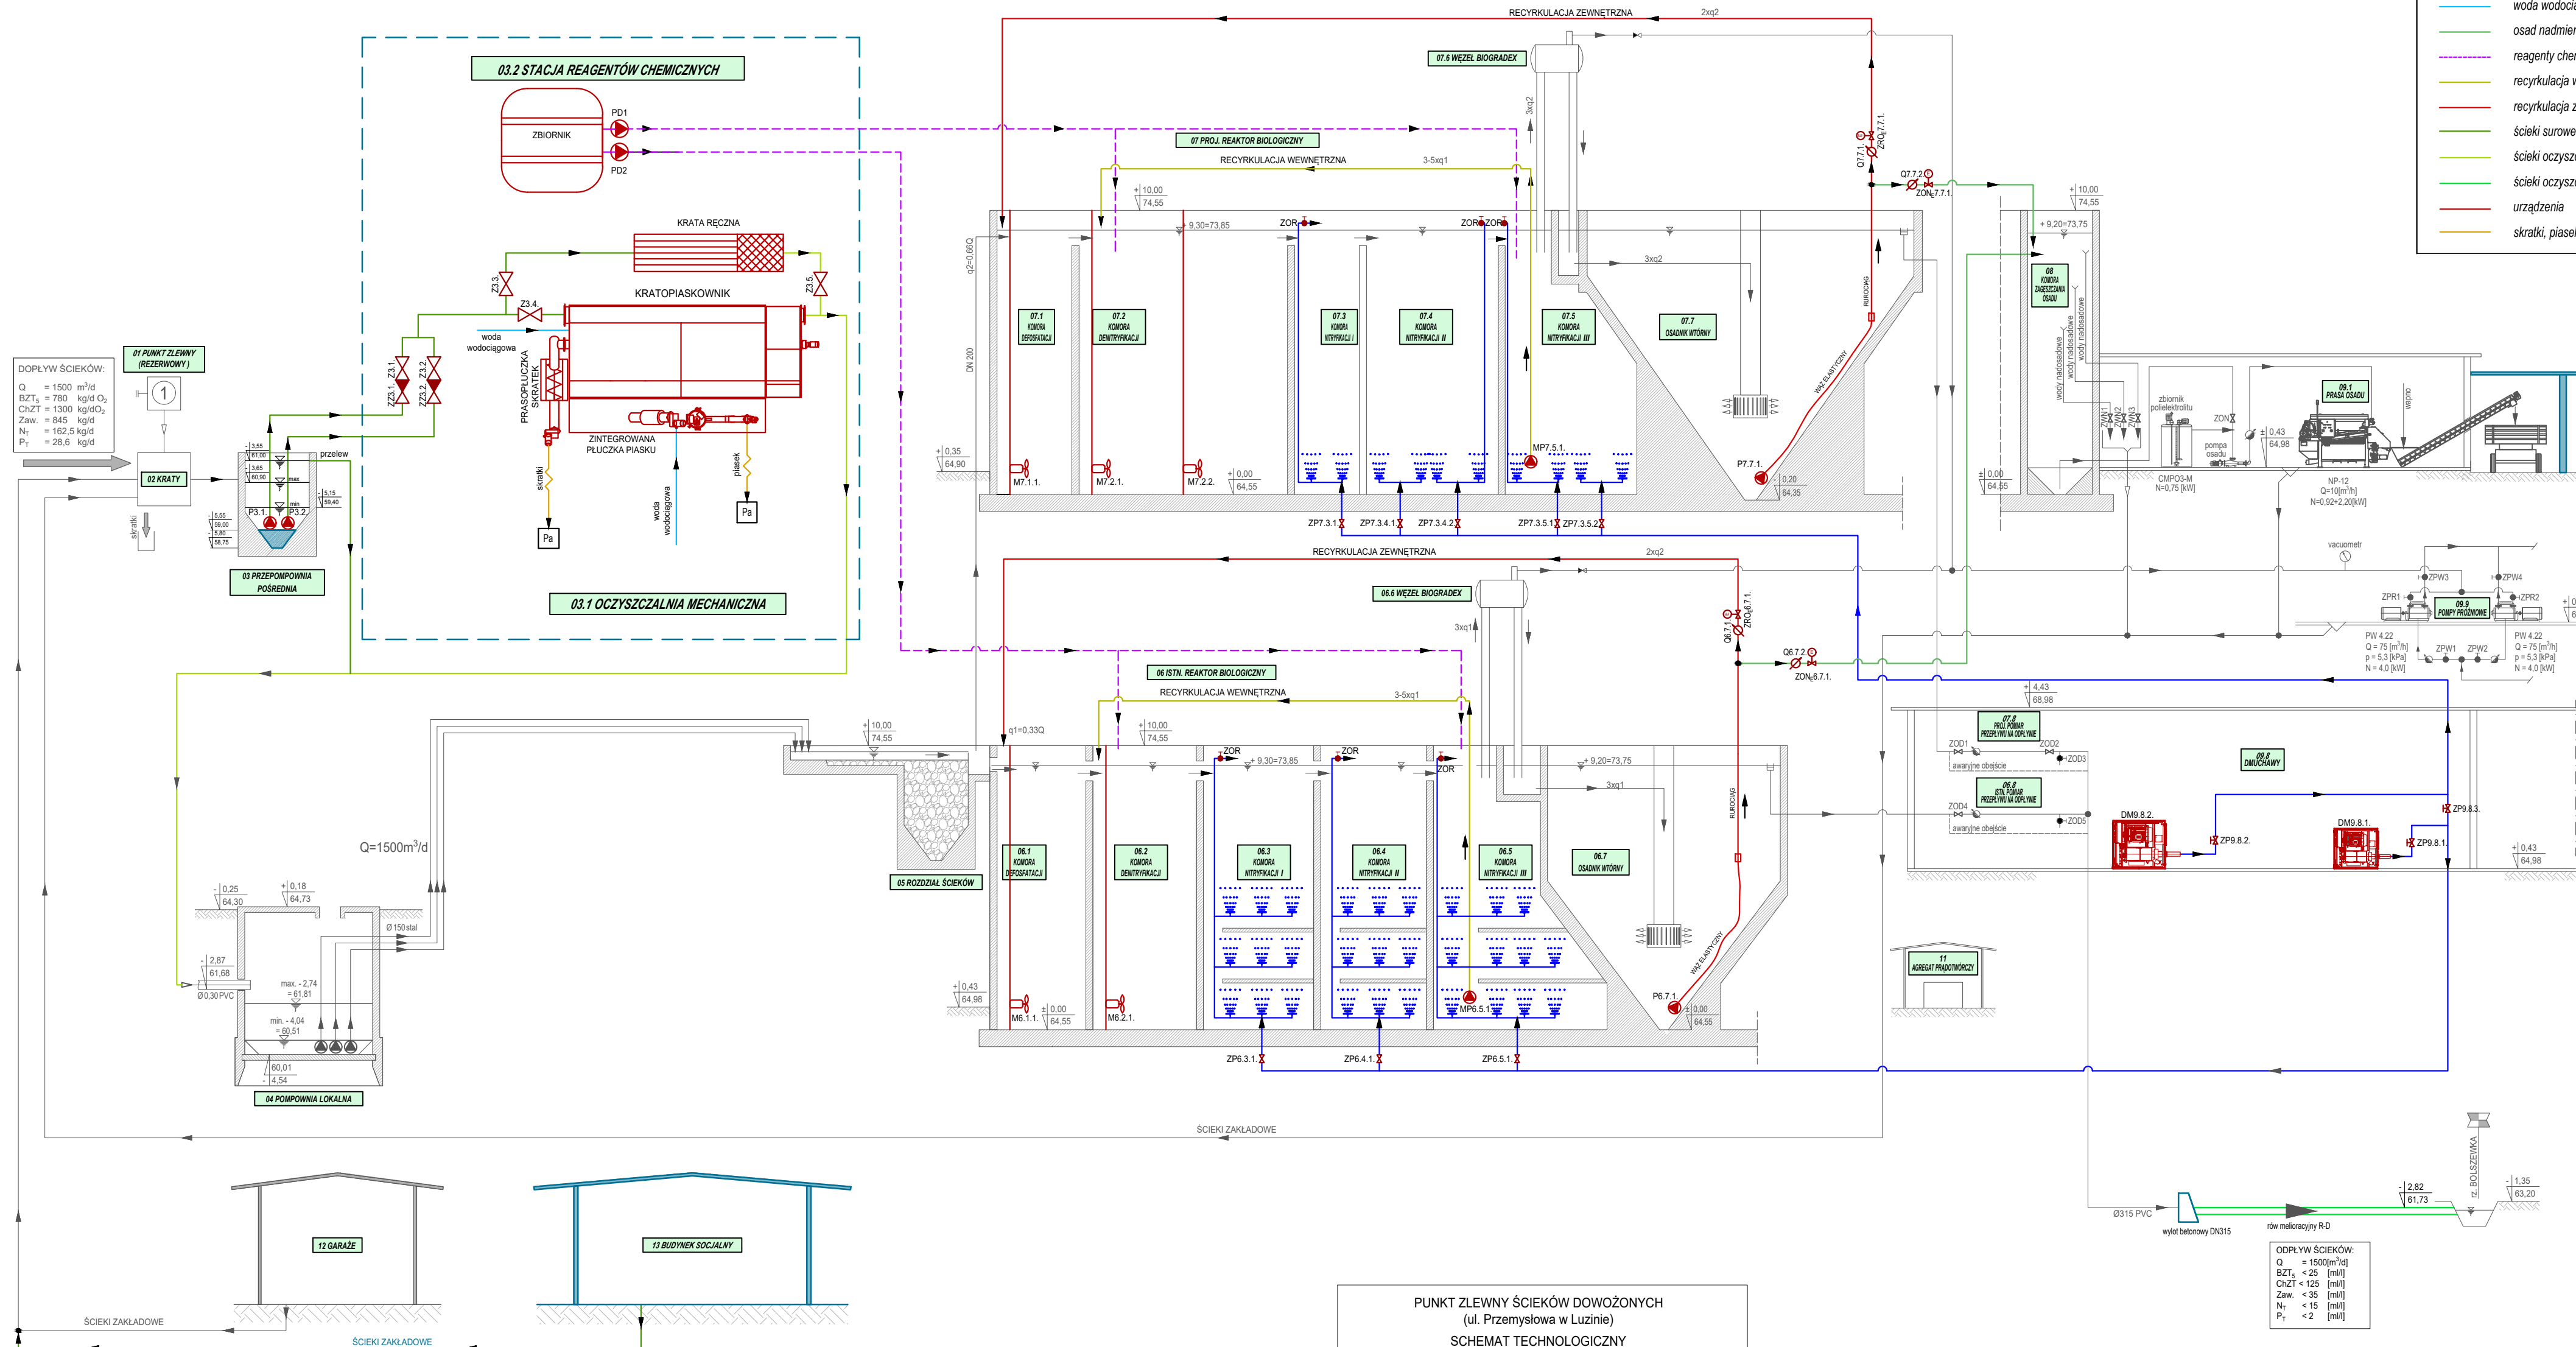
woda wodocią
osad nadmier
reagenty chem
recyrkulacja w
recyrkulacja z
ścieki surowe
ścieki oczyszc
ścieki oczyszc
urządzenia
skratki, piase

03.2 STACJA REAGENTÓW CHEMICZNYCH
ZBIORNIK
PD1
PD2
KRATA RĘCZNA
KRATOPIASKOWNIK
Z3.3
Z3.4
Z3.5
woda wodociągowa
PRASOPŁUCZKA SKRATEK
ZINTEGROWANA PŁUCZKA PIASKU
skratki
piasek
woda wodociągowa
Pa
Pa
Z3.1
Z3.2
03.1 OCZYSZCZALNIA MECHANICZNA

DOPŁYW ŚCIEKÓW:
Q = 1500 $m^3/d$
$BZT_5$ = 780 kg/d $O_2$
ChZT = 1300 kg/d$O_2$
Zaw. = 845 kg/d
$N_T$ = 162,5 kg/d
$P_T$ = 28,6 kg/d

01 PUNKT ZLEWNY (REZERWOWY)
1
02 KRATY
skratki
przelew
P3.1
P3.2
03 PRZEPOMPOWNIA POŚREDNIA

RECYRKULACJA ZEWNĘTRZNA 2xq2
07.6 WĘZEŁ BIOGRADEX
3xq2
07 PROJ. REAKTOR BIOLOGICZNY
RECYRKULACJA WEWNĘTRZNA 3-5xq1
10,00 74,55
9,30=73,85
ZOR
q2=0,66Q
DN 200
07.1 KOMORA DEFOSFATACJI
07.2 KOMORA DENITRYFIKACJI
07.3 KOMORA NITRYFIKACJI I
07.4 KOMORA NITRYFIKACJI II
07.5 KOMORA NITRYFIKACJI III
07.7 OSADNIK WTÓRNY
3xq2
M7.1.1.
M7.2.1.
M7.2.2.
0,35 64,90
0,00 64,55
MP7.5.1.
P7.7.1.
0,20 64,35
ZP7.3.1
ZP7.3.4.1
ZP7.3.4.2
ZP7.3.5.1
ZP7.3.5.2
WĄŻ ELASTYCZNY
RUROCIĄG
Q7.7.1
ZRO7.7.1.
Q7.7.2
ZON7.7.1.
10,00 74,55
9,20=73,75
08 KOMORA ZAGĘSZCZANIA OSADU
wody nadosadowe
wody nadosadowe
wody nadosadowe
0,00 64,55
zbiornik polielektrolitu
CMPO3-M N=0,75 [kW]
pompa osadu
ZON
0,43 64,98
09.1 PRASA OSADU
wapno
NP-12 Q=10[$m^3$/h] N=0,92+2,20[kW]
vacuometr
ZPW3
ZPW4
ZPR1
ZPR2
09.9 POMPY PRÓŻNIOWE
PW 4.22 Q = 75 [$m^3$/h] p = 5,3 [kPa] N = 4,0 [kW]
ZPW1
ZPW2
PW 4.22 Q = 75 [$m^3$/h] p = 5,3 [kPa] N = 4,0 [kW]

RECYRKULACJA ZEWNĘTRZNA 2xq2
06.6 WĘZEŁ BIOGRADEX
3xq1
Q6.7.1
ZRO6.7.1.
Q6.7.2
ZON6.7.1.
06 ISTN. REAKTOR BIOLOGICZNY
RECYRKULACJA WEWNĘTRZNA 3-5xq1
10,00 74,55
10,00 74,55
q1=0,33Q
ZOR
9,30=73,85
ZOR
ZOR
9,20=73,75
3xq1
06.1 KOMORA DEFOSFATACJI
06.2 KOMORA DENITRYFIKACJI
06.3 KOMORA NITRYFIKACJI I
06.4 KOMORA NITRYFIKACJI II
06.5 KOMORA NITRYFIKACJI III
06.7 OSADNIK WTÓRNY
RUROCIĄG
WĄŻ ELASTYCZNY
0,43 64,98
M6.1.1.
0,00 64,55
M6.2.1.
MP6.5.1.
P6.7.1.
0,00 64,55
ZP6.3.1.
ZP6.4.1.
ZP6.5.1.
05 ROZDZIAŁ ŚCIEKÓW
4,43 68,98
07.8 PROJ. POMIAR PRZEPŁYWU NA ODPŁYWIE
ZOD1
ZOD2
ZOD3
awaryjne obejście
06.8 ISTN. POMIAR PRZEPŁYWU NA ODPŁYWIE
ZOD4
ZOD5
awaryjne obejście
09.8 DMUCHAWY
DM9.8.2.
ZP9.8.2.
DM9.8.1.
ZP9.8.1.
ZP9.8.3.
0,43 64,98
11 AGREGAT PRĄDOTWÓRCZY

Q=1500$m^3$/d
0,25 64,30
0,18 64,73
Ø150stal
2,87 61,68
Ø0,30PVC
max. - 2,74 = 61,81
min. - 4,04 = 60,51
60,01 4,54
04 POMPOWNIA LOKALNA
ŚCIEKI ZAKŁADOWE
12 GARAŻE
13 BUDYNEK SOCJALNY
ŚCIEKI ZAKŁADOWE
ŚCIEKI ZAKŁADOWE
Ø315 PVC
wylot betonowy DN315
rów melioracyjny R-D
2,82 61,73
rz. BOLSZEWKA
1,35 63,20
ODPŁYW ŚCIEKÓW:
Q = 1500[$m^3$/d]
$BZT_5$ < 25 [ml/l]
ChZT < 125 [ml/l]
Zaw. < 35 [ml/l]
$N_T$ < 15 [ml/l]
$P_T$ < 2 [ml/l]

PUNKT ZLEWNY ŚCIEKÓW DOWOŻONYCH
(ul. Przemysłowa w Luzinie)
SCHEMAT TECHNOLOGICZNY